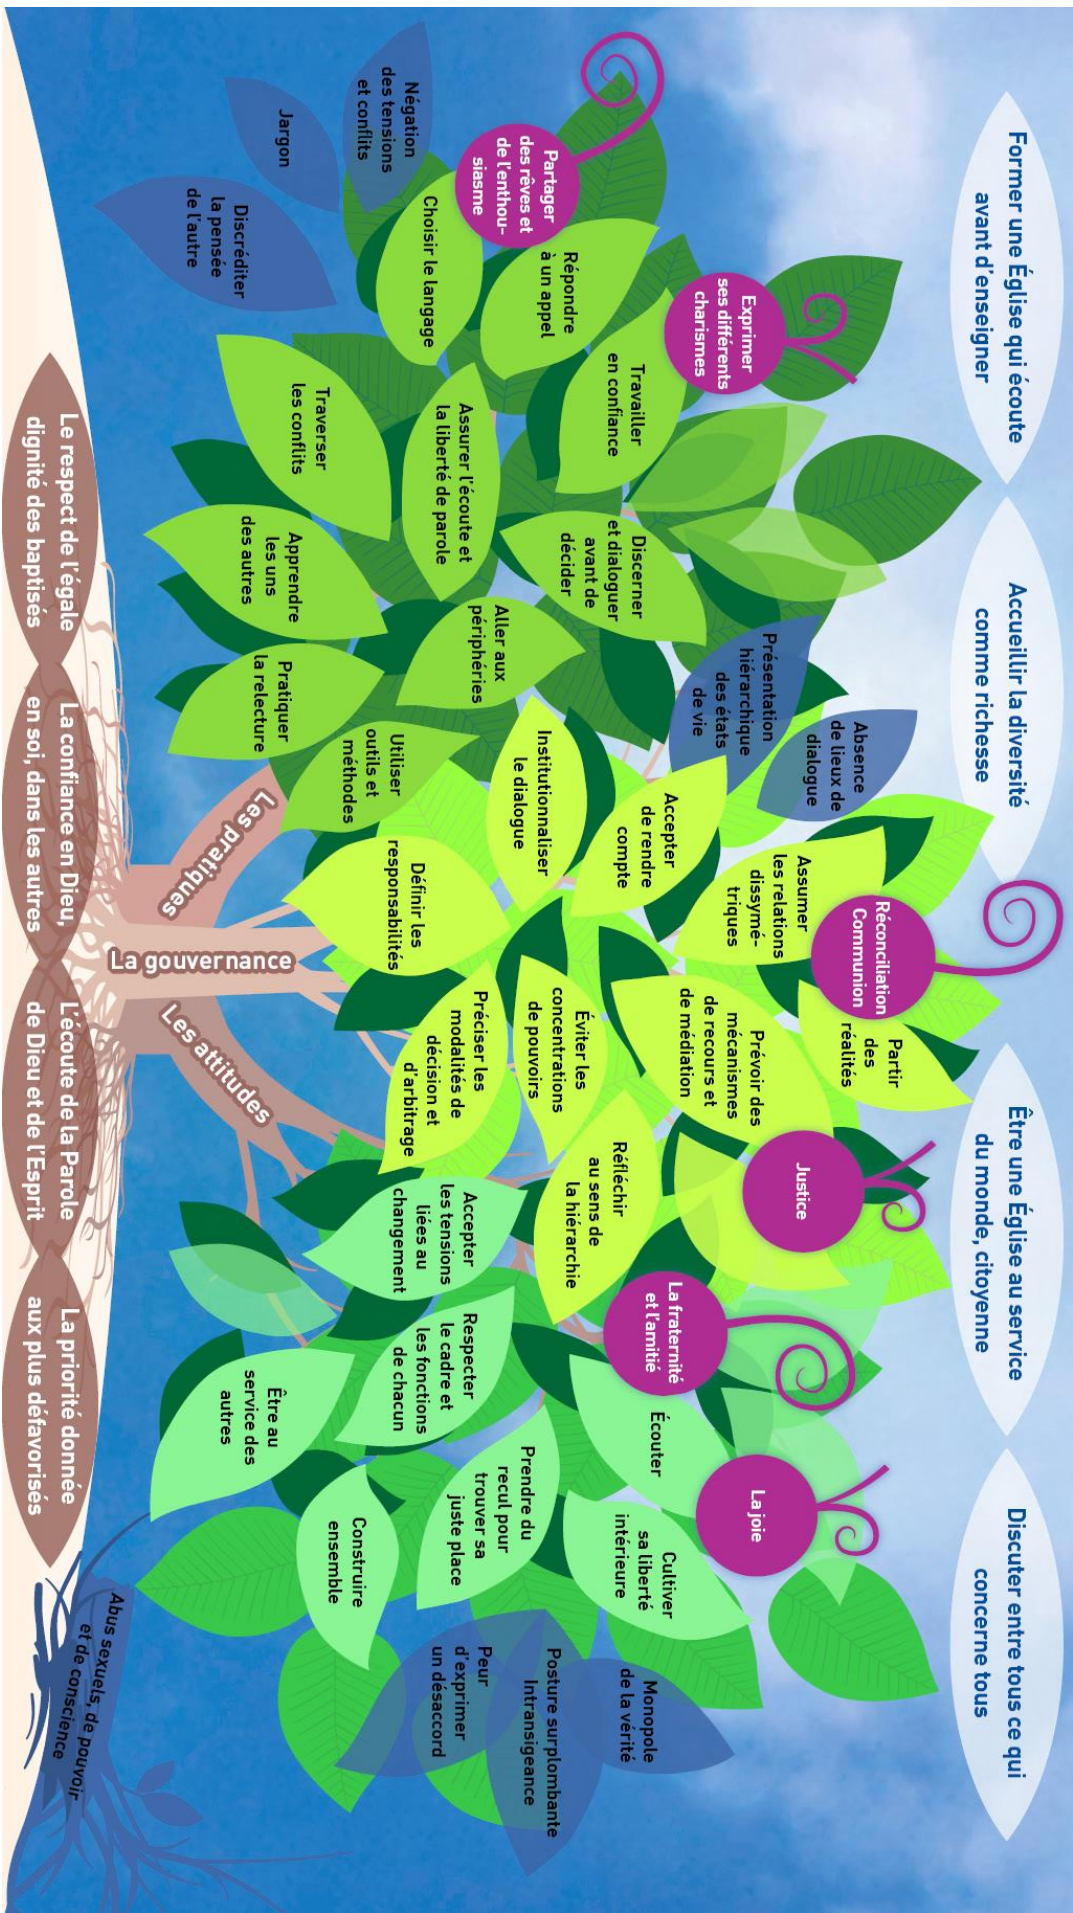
Former une Église qui écoute avant d'enseigner

Accueillir la diversité comme richesse

Être une Église au service du monde, citoyenne

Discuter entre tous ce qui concerne tous

Partager des rêves et de l'enthousiasme

Exprimer ses différents charismes

Réconciliation Communion

Justice

La fraternité et l'amitié

La joie

Négation des tensions et conflits

Jargon

Discréditer la pensée de l'autre

Choisir le langage

Répondre à un appel

Travailler en confiance

Traverser les conflits

Assurer l'écoute et la liberté de parole

Discerner et dialoguer avant de décider

Apprendre les uns des autres

Aller aux périphéries

Présentation hiérarchique des états de vie

Absence de lieux de dialogue

Pratiquer la relecture

Utiliser outils et méthodes

Institutionnaliser le dialogue

Accepter de rendre compte

Assumer les relations dissymétriques

Définir les responsabilités

Éviter les concentrations de pouvoirs

Prévoir des mécanismes de recours et de médiation

Partir des réalités

Préciser les modalités de décision et d'arbitrage

Réfléchir au sens de la hiérarchie

Accepter les tensions liées au changement

Respecter le cadre et les fonctions de chacun

Écouter

Être au service des autres

Prendre du recul pour trouver sa juste place

Cultiver sa liberté intérieure

Construire ensemble

Monopole de la vérité

Posture surplombante Intransigeance

Peur d'exprimer un désaccord

Abus sexuels, de pouvoir et de conscience

Les pratiques

La gouvernance

Les attitudes

Le respect de l'égale dignité des baptisés

La confiance en Dieu, en soi, dans les autres

L'écoute de la Parole de Dieu et de l'Esprit

La priorité donnée aux plus défavorisés